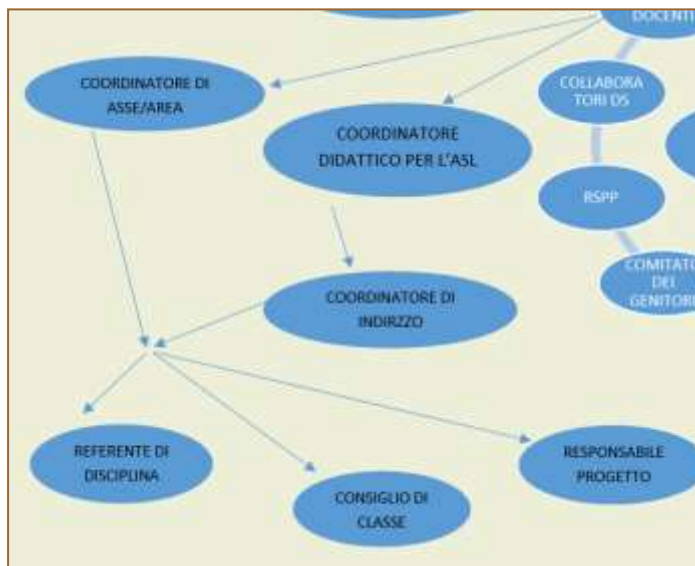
DOCENTI

COORDINATORE DI ASSE/AREA

COORDINATORE DIDATTICO PER L'ASL

COLLABORATORI DS

RSPP

COMITATO DEI GENITORI

COORDINATORE DI INDIRZZO

REFERENTE DI DISCIPLINA

CONSIGLIO DI CLASSE

RESPONSABILE PROGETTO